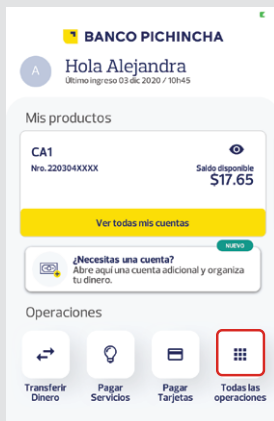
BANCO PICHINCHA

A

Hola Alejandra

Último ingreso 03 dic 2020 / 10h45

Mis productos

CA1

Nro. 220304XXXX

Saldo disponible

$17.65

Ver todas mis cuentas

NUEVO

¿Necesitas una cuenta?

Abre aquí una cuenta adicional y organiza tu dinero.

Operaciones

Transferir Dinero

Pagar Servicios

Pagar Tarjetas

Todas las operaciones